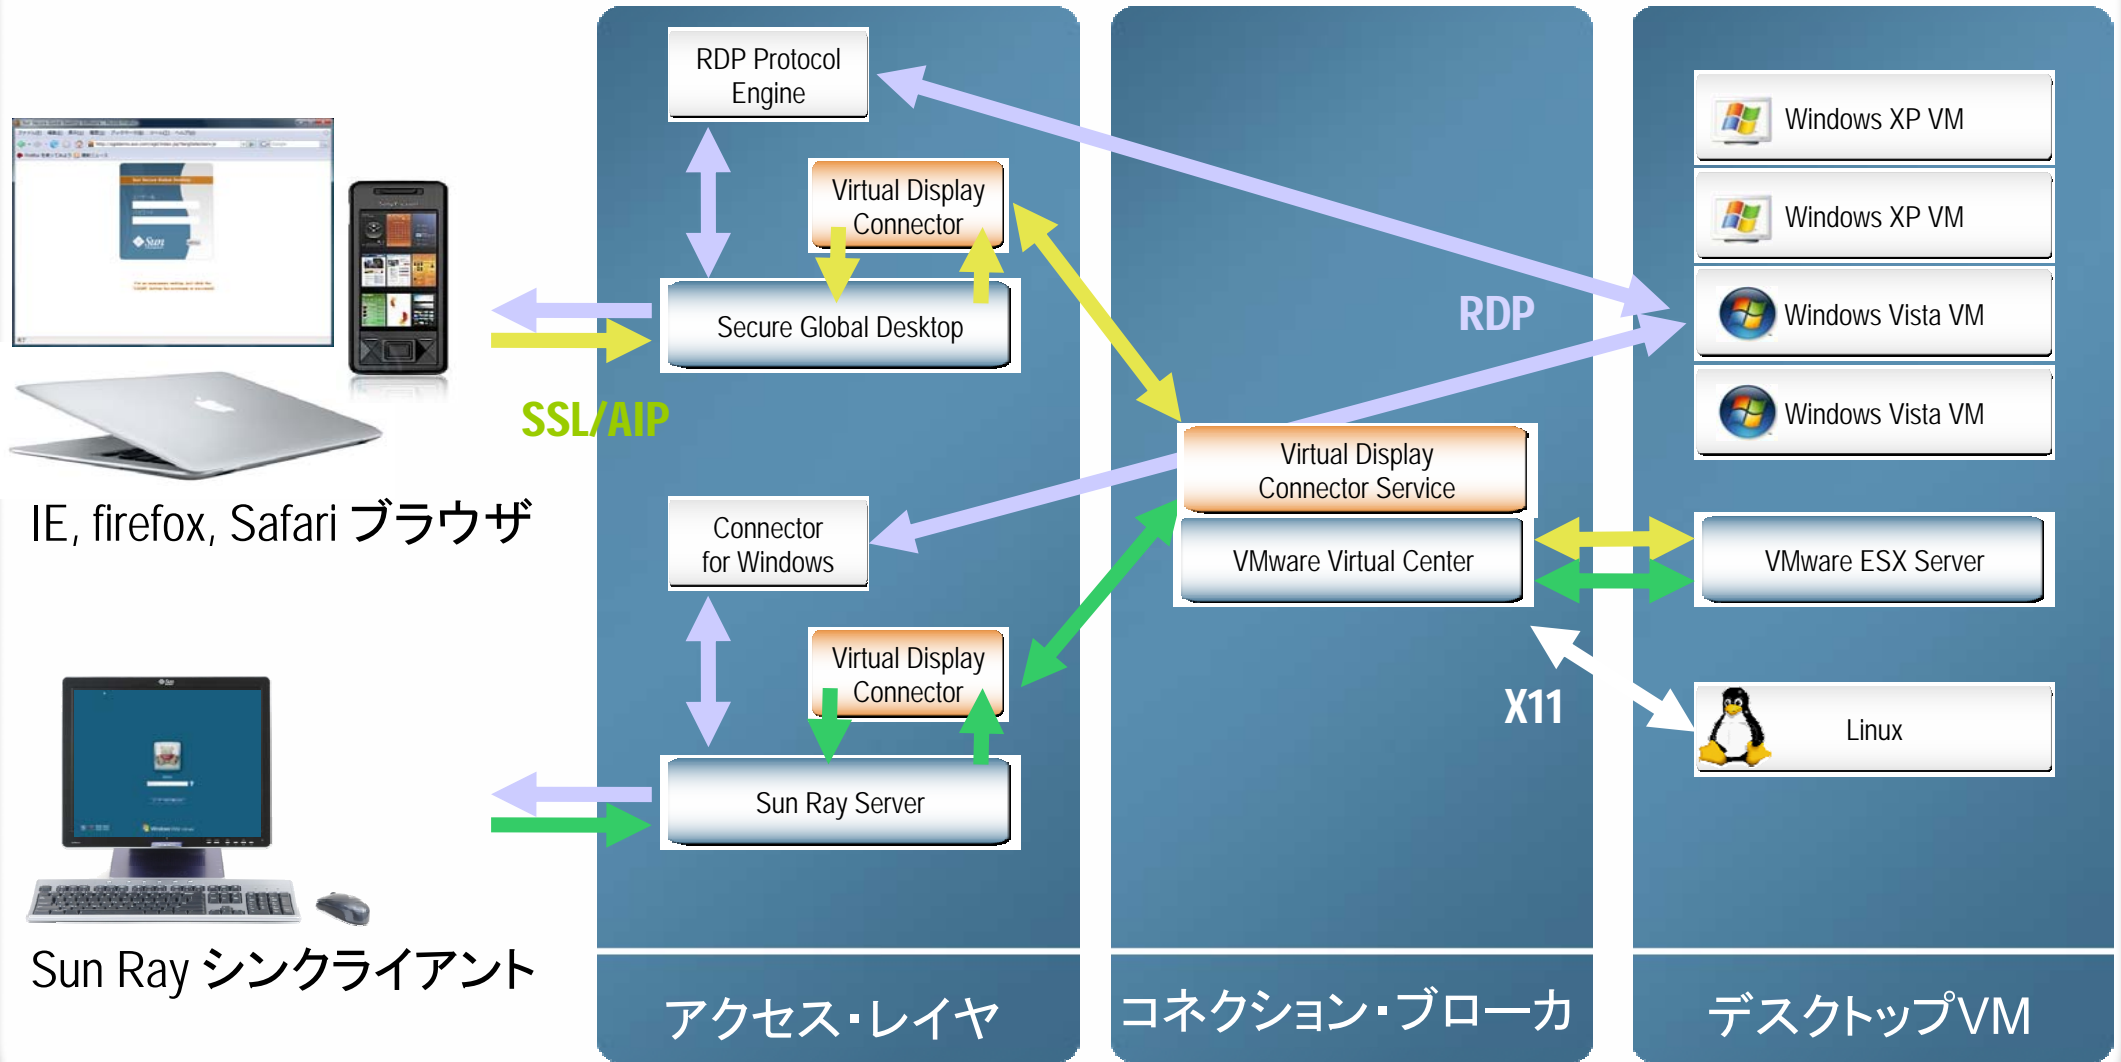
IE, firefox, Safari ブラウザ

Sun Ray シンクライアント

SSL/AIP

RDP Protocol Engine

Virtual Display Connector

Secure Global Desktop

Connector for Windows

Virtual Display Connector

Sun Ray Server

アクセス・レイヤ

RDP

Virtual Display Connector Service

VMware Virtual Center

X11

コネクション・ブローカ

Windows XP VM

Windows XP VM

Windows Vista VM

Windows Vista VM

VMware ESX Server

Linux

デスクトップVM